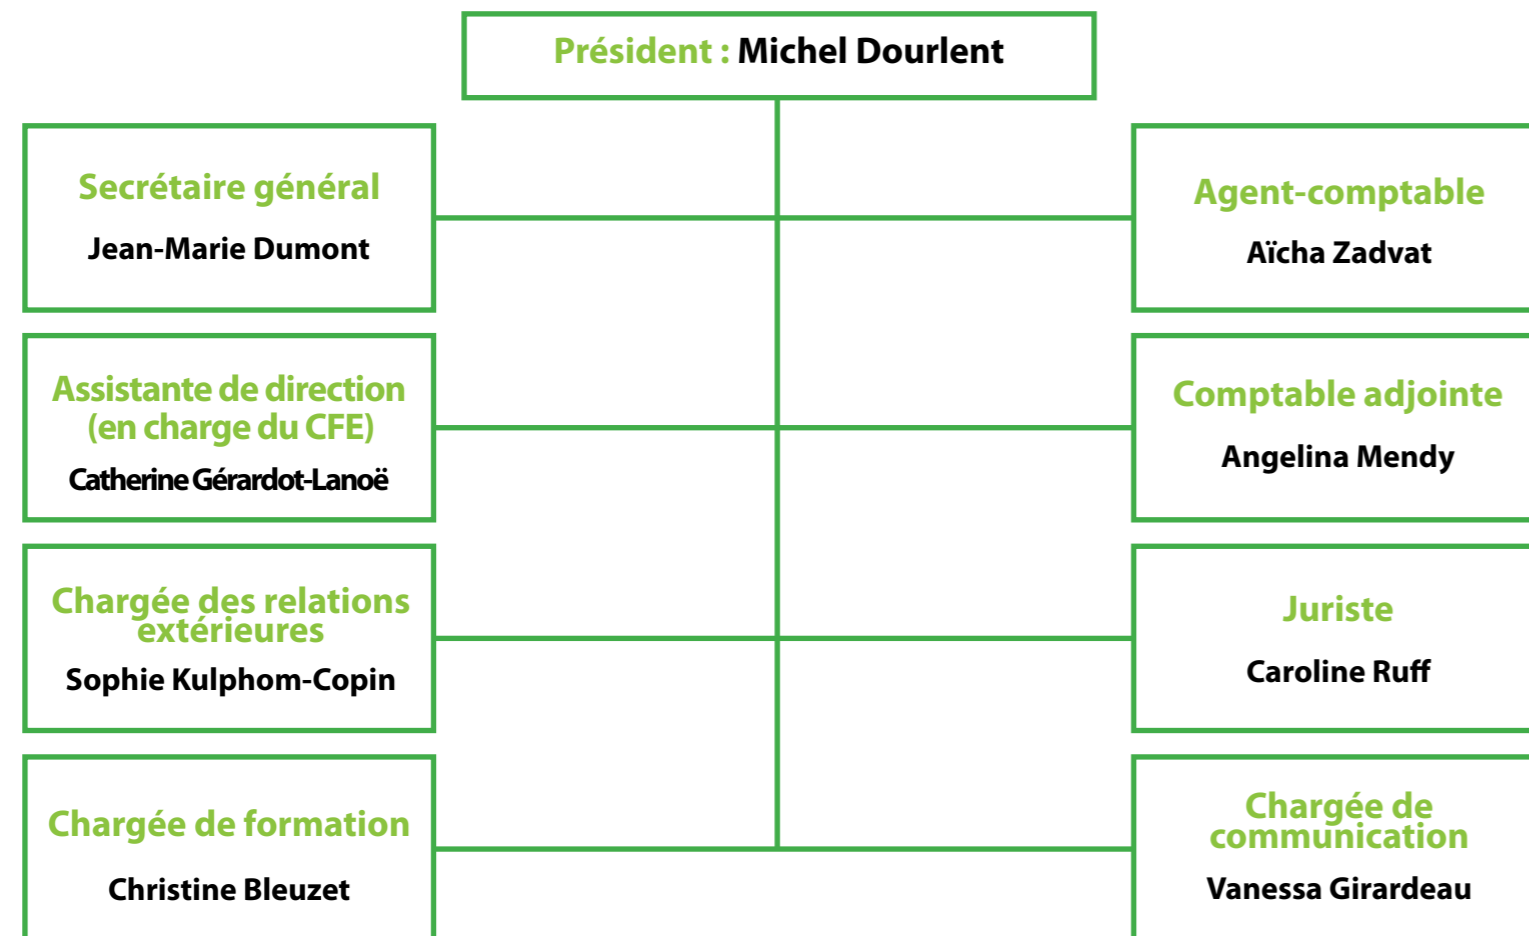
Président : Michel Dourlent

Secrétaire général
Jean-Marie Dumont

Agent-comptable
Aïcha Zadvat

Assistante de direction (en charge du CFE)
Catherine Gérardot-Lanoë

Comptable adjointe
Angelina Mendy

Chargée des relations extérieures
Sophie Kulphom-Copin

Juriste
Caroline Ruff

Chargée de formation
Christine Bleuzet

Chargée de communication
Vanessa Girardeau